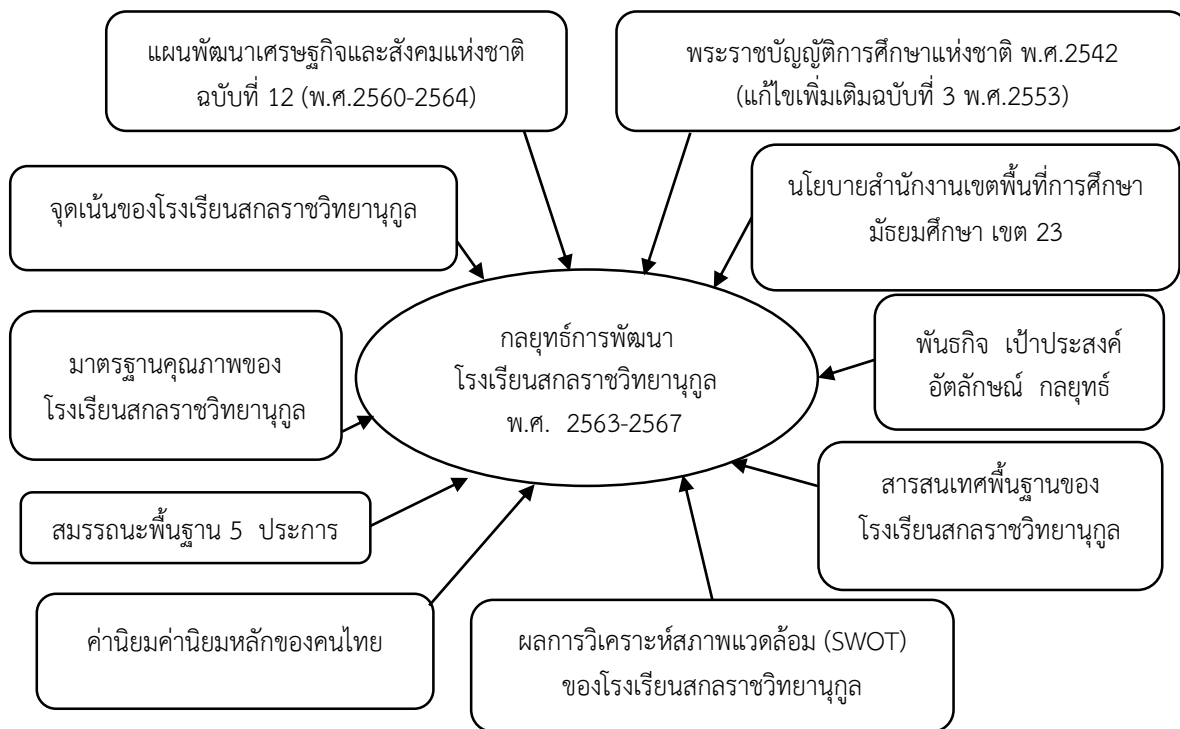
แผนพัฒนาเศรษฐกิจและสังคมแห่งชาติ ฉบับที่ 12 (พ.ศ.2560-2564)

พระราชบัญญัติการศึกษาแห่งชาติ พ.ศ.2542 (แก้ไขเพิ่มเติมฉบับที่ 3 พ.ศ.2553)

จุดเน้นของโรงเรียนสกลราชวิทยานุกูล

นโยบายสำนักงานเขตพื้นที่การศึกษามัธยมศึกษา เขต 23

กลยุทธ์การพัฒนา
โรงเรียนสกลราชวิทยานุกูล
พ.ศ. 2563-2567

มาตรฐานคุณภาพของโรงเรียนสกลราชวิทยานุกูล

พันธกิจ เป้าประสงค์ อัตลักษณ์ กลยุทธ์

สมรรถนะพื้นฐาน 5 ประการ

สารสนเทศพื้นฐานของโรงเรียนสกลราชวิทยานุกูล

ค่านิยมค่านิยมหลักของคนไทย

ผลการวิเคราะห์สภาพแวดล้อม (SWOT) ของโรงเรียนสกลราชวิทยานุกูล